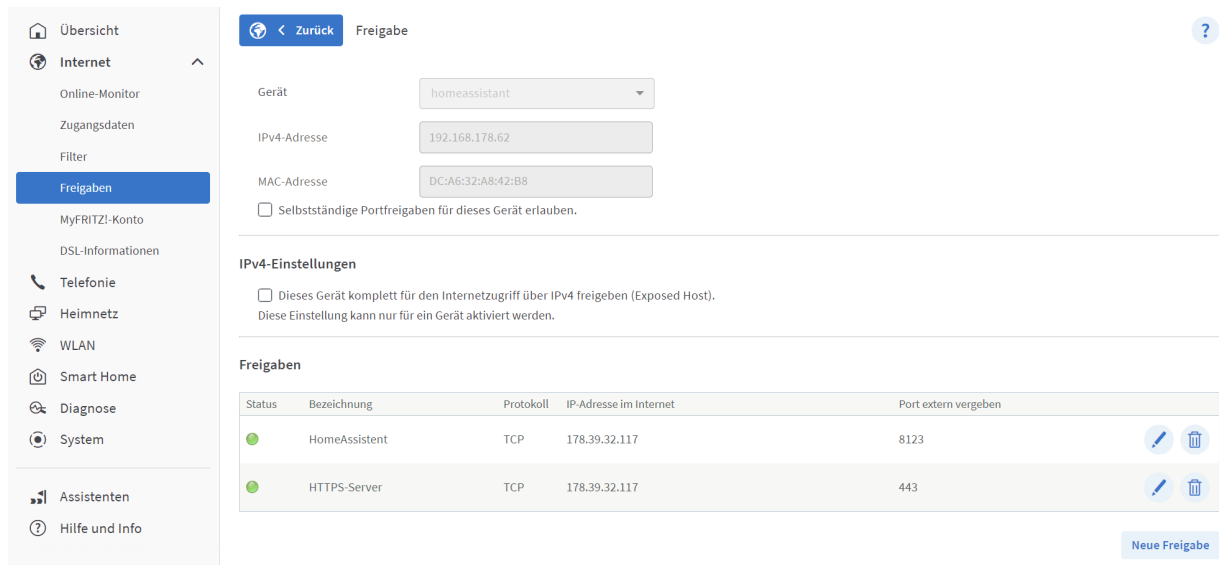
Übersicht
Internet
Online-Monitor
Zugangsdaten
Filter
Freigaben
MyFRITZ!-Konto
DSL-Informationen
Telefonie
Heimnetz
WLAN
Smart Home
Diagnose
System
Assistenten
Hilfe und Info

< Zurück Freigabe

?

Gerät homeassistant
IPv4-Adresse 192.168.178.62
MAC-Adresse DC:A6:32:A8:42:B8

Selbstständige Portfreigaben für dieses Gerät erlauben.

IPv4-Einstellungen

Dieses Gerät komplett für den Internetzugriff über IPv4 freigeben (Exposed Host).
Diese Einstellung kann nur für ein Gerät aktiviert werden.

Freigaben

| Status | Bezeichnung | Protokoll | IP-Adresse im Internet | Port extern vergeben |
|---|---|---|---|---|
| | HomeAssistent | TCP | 178.39.32.117 | 8123 |
| | HTTPS-Server | TCP | 178.39.32.117 | 443 |

Neue Freigabe